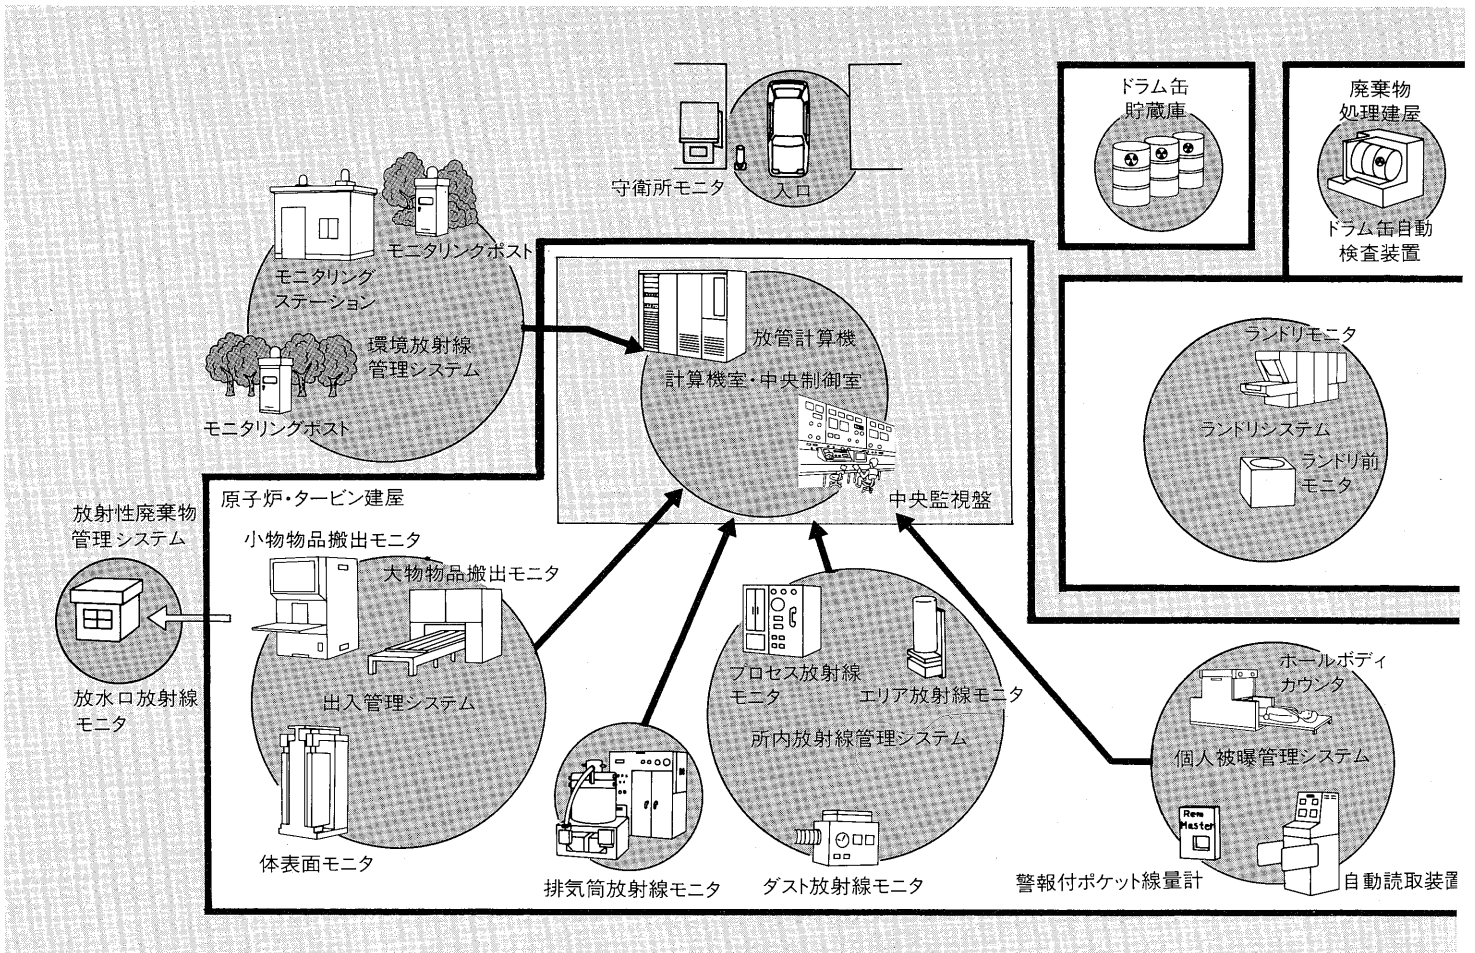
守衛所モニタ

入口

ドラム缶貯蔵庫

廃棄物処理建屋

ドラム缶自動検査装置

モニタリングステーション

モニタリングポスト

環境放射線管理システム

モニタリングポスト

放管計算機

計算機室・中央制御室

中央監視盤

ランドリモニタ

ランドリシステム

ランドリ前モニタ

原子炉・タービン建屋

放射性廃棄物管理システム

小物物品搬出モニタ

大物物品搬出モニタ

放水口放射線モニタ

出入管理システム

体表面モニタ

排気筒放射線モニタ

プロセス放射線モニタ

エリア放射線モニタ

所内放射線管理システム

ダスト放射線モニタ

ホールボディカウンタ

個人被曝管理システム

Rem Master

警報付ポケット線量計

自動読取装置